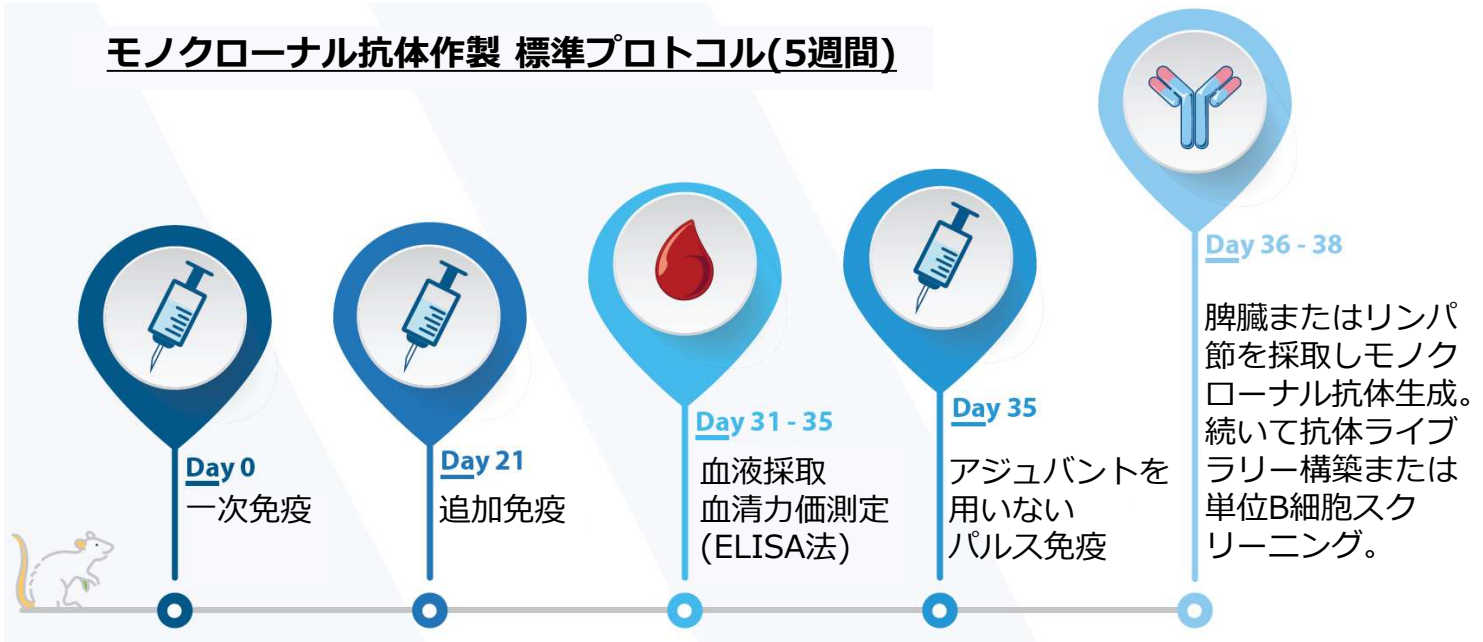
モノクローナル抗体作製 標準プロトコル(5週間)

Day 0
一次免疫

Day 21
追加免疫

Day 31 - 35
血液採取
血清力価測定
(ELISA法)

Day 35
アジュバントを用いない
パルス免疫

Day 36 - 38
脾臓またはリンパ節を採取しモノクローナル抗体生成。続いて抗体ライブラリー構築または単位B細胞スクリーニング。